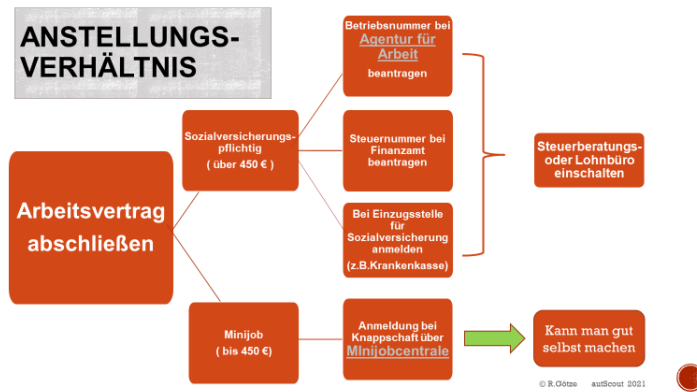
ANSTELLUNGS-VERHÄLTNIS

Arbeitsvertrag abschließen

Sozialversicherungs-pflichtig
( über 450 € )

Betriebsnummer bei Agentur für Arbeit beantragen

Steuernummer bei Finanzamt beantragen

Bei Einzugsstelle für Sozialversicherung anmelden
(z.B.Krankenkasse)

Steuerberatungs- oder Lohnbüro einschalten

Minijob
( bis 450 €)

Anmeldung bei Knappschaft über MInijobcentrale

Kann man gut selbst machen

© R.Götze autScout 2021